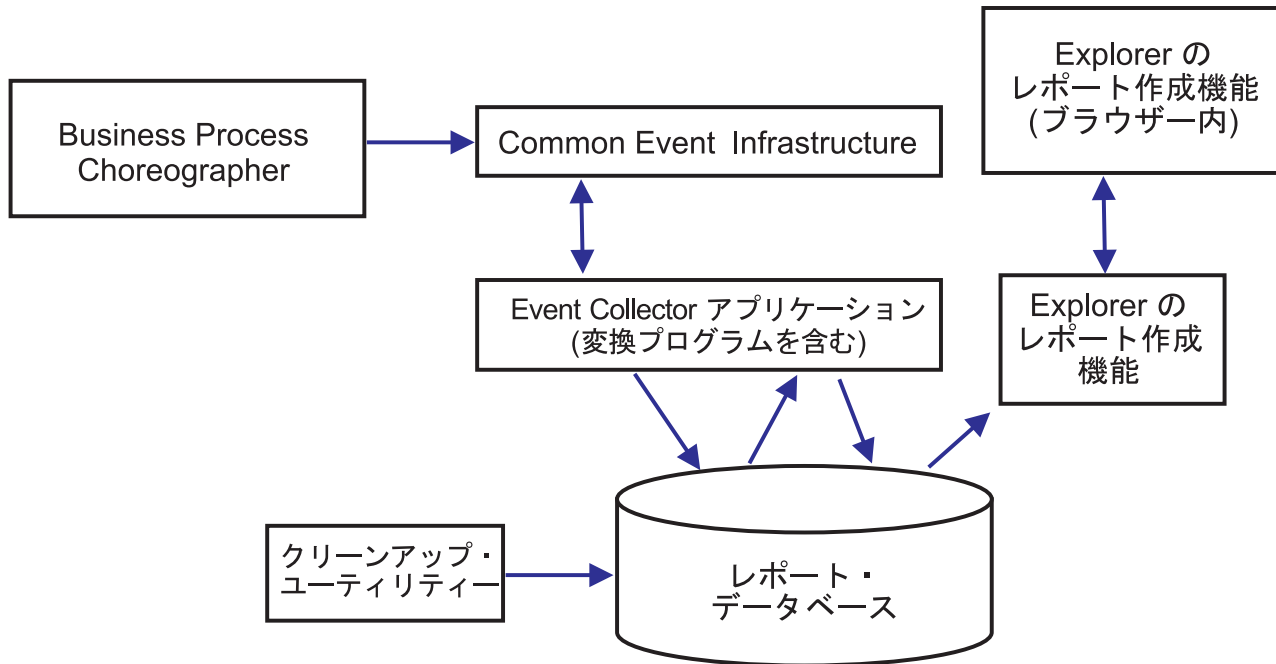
Business Process Choreographer

Common Event Infrastructure

Explorer の
レポート作成機能
(ブラウザー内)

Event Collector アプリケーション
(変換プログラムを含む)

Explorer の
レポート作成
機能

クリーンアップ・
ユーティリティー

レポート・
データベース